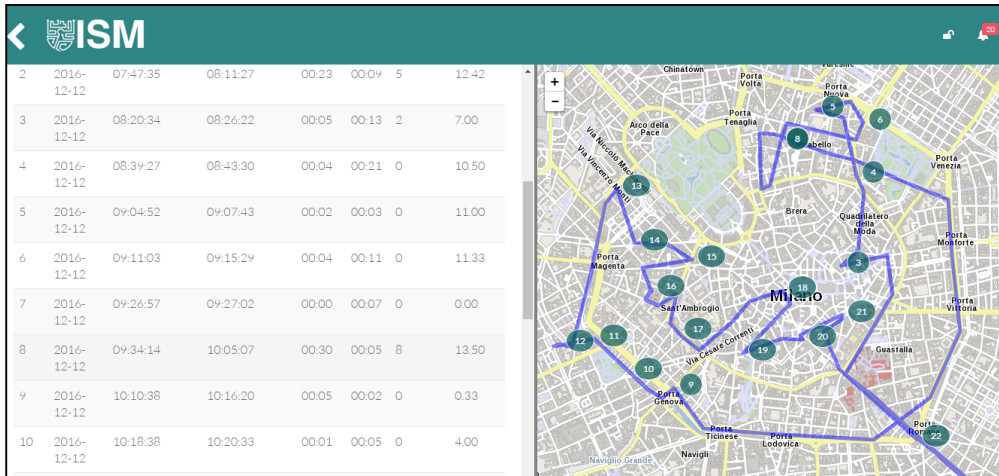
ISM

20

| | | | | | | | |
|---|---|---|---|---|---|---|---|
| 2 | 2016-12-12 | 07:47:35 | 08:11:27 | 00:23 | 00:09 | 5 | 12.42 |
| 3 | 2016-12-12 | 08:20:34 | 08:26:22 | 00:05 | 00:13 | 2 | 7.00 |
| 4 | 2016-12-12 | 08:39:27 | 08:43:30 | 00:04 | 00:21 | 0 | 10.50 |
| 5 | 2016-12-12 | 09:04:52 | 09:07:43 | 00:02 | 00:03 | 0 | 11.00 |
| 6 | 2016-12-12 | 09:11:03 | 09:15:29 | 00:04 | 00:11 | 0 | 11.33 |
| 7 | 2016-12-12 | 09:26:57 | 09:27:02 | 00:00 | 00:07 | 0 | 0.00 |
| 8 | 2016-12-12 | 09:34:14 | 10:05:07 | 00:30 | 00:05 | 8 | 13.50 |
| 9 | 2016-12-12 | 10:10:38 | 10:16:20 | 00:05 | 00:02 | 0 | 0.33 |
| 10 | 2016-12-12 | 10:18:38 | 10:20:33 | 00:01 | 00:05 | 0 | 4.00 |

+
-

Chinatown
Porta Volta
Porta Nuova
Arco della Pace
Porta Tenaglia
Via Niccolò Machiavelli
Via Vincenzo Monti
Porta Venezia
Brera
Quadrilatero della Moda
Porta Monforte
Porta Magenta
Milano
Sant'Ambrogio
Porta Vittoria
Via Cesare Correnti
Guastalla
Porta Genova
Porta Ticinese
Porta Lodovica
Porta Romana
Naviglio Grande
Navigli

5 6 8 4 13 14 15 3 16 18 21 17 12 11 20 19 10 9 22